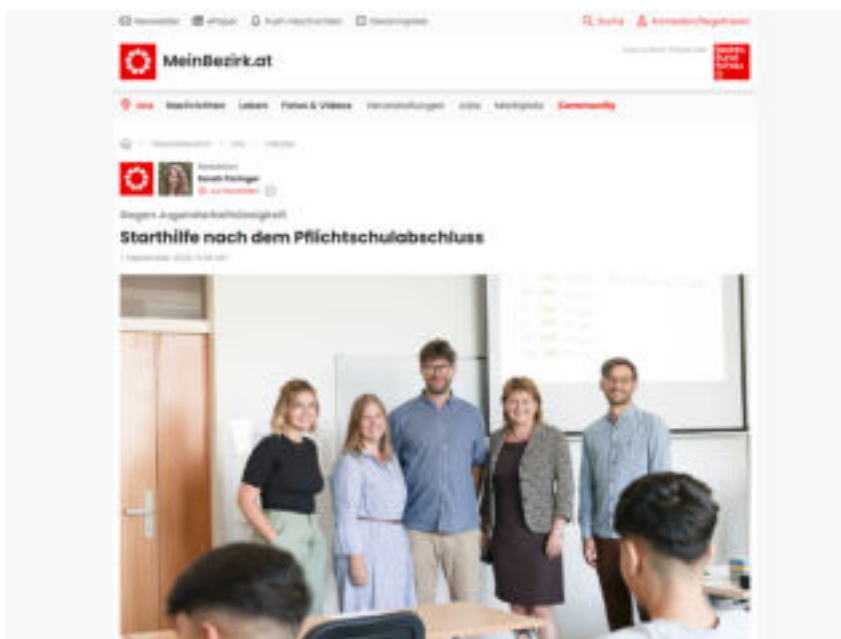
Newsletter ePaper Push-Nachrichten Gewinnspiele

Suche Anmelden/Registrieren

MeinBezirk.at

Nachrichten Leben Fotos & Videos Veranstaltungen Jobs Marktplatz Community

Redakteur
Sarah Pichlbauer

Gegen Jugendarbeitslosigkeit

Starthilfe nach dem Pflichtschulabschluss

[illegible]